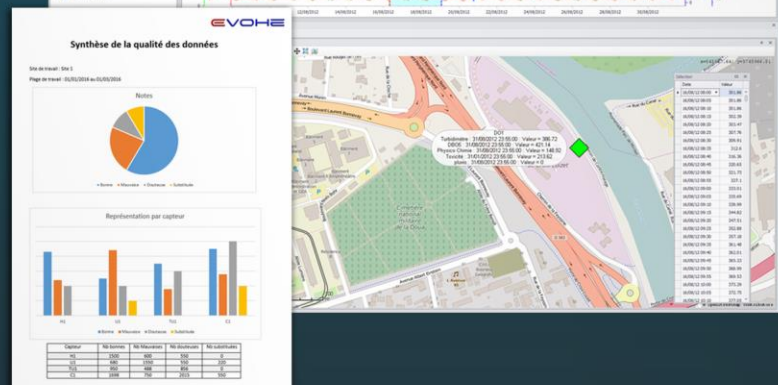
EVOHE

Synthèse de la qualité des données

Site de travail : Site 1

Plage de travail : 01/01/2016 au 01/03/2016

Notes

Bonne Mauvaise Douteuse Substituée

Représentation par capteur

H1 U2 TU1 C1

Bonne Mauvaise Douteuse Substituée

| Capteur | Nb bonnes | Nb Mauvaises | Nb douteuses | Nb substituées |
|---|---|---|---|---|
| H1 | 1500 | 600 | 550 | 0 |
| U2 | 480 | 1350 | 550 | 200 |
| TU1 | 950 | 486 | 856 | 0 |
| C1 | 1646 | 750 | 2015 | 550 |

DO1
Turbidimètre : 31/08/2012 23:55:00 Valeur = 386.72
DBO5 : 31/08/2012 23:55:00 Valeur = 421.14
Physico Chimie : 31/08/2012 23:55:00 Valeur = 146.92
Toxicité : 31/01/2012 23:55:00 Valeur = 213.62
pluies : 31/08/2012 23:55:00 Valeur = 0

Boulevard Laurent Bonnevay

Cimetière de la Doua

Sélection
Date Valeur